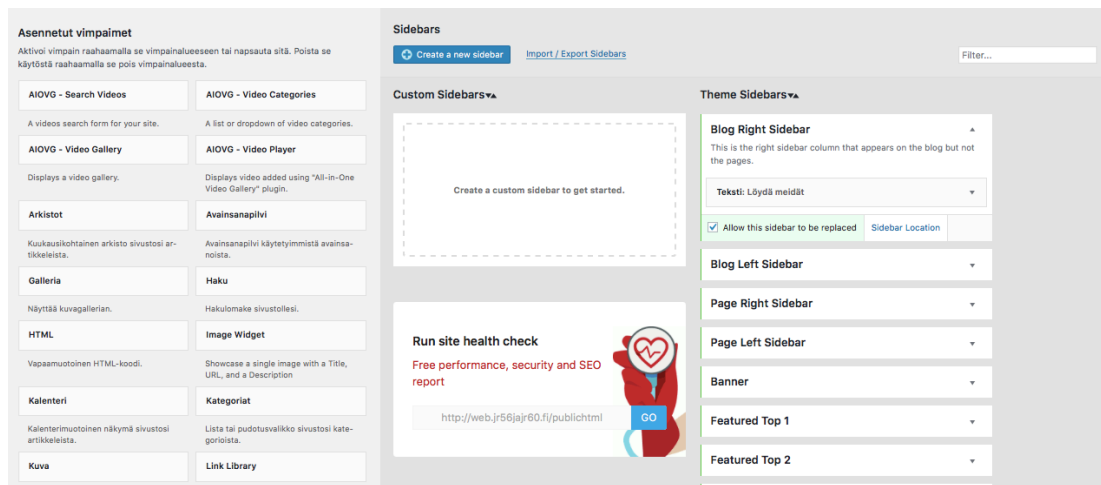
Asennetut vimpaimet

Aktivoi vimpain raahaamalla se vimpainalueeseen tai napsauta sitä. Poista se käytöstä raahaamalla se pois vimpainalueesta.

AIOVG - Search Videos

A videos search form for your site.

AIOVG - Video Categories

A list or dropdown of video categories.

AIOVG - Video Gallery

Displays a video gallery.

AIOVG - Video Player

Displays video added using "All-in-One Video Gallery" plugin.

Arkistot

Kuukausikohtainen arkisto sivustosi artikkeleista.

Avainsanapilvi

Avainsanapilvi käytetyimmistä avainsanoista.

Galleria

Näyttää kuvagallerian.

Haku

Hakulomake sivustollesi.

HTML

Vapaamuotoinen HTML-koodi.

Image Widget

Showcase a single image with a Title, URL, and a Description

Kalenteri

Kalenterimuotoinen näkymä sivustosi artikkeleista.

Kategoriat

Lista tai pudotusvalikko sivustosi kategorioista.

Kuva

Link Library

Sidebars

Create a new sidebar

Import / Export Sidebars

Filter...

Custom Sidebars

Create a custom sidebar to get started.

Run site health check

Free performance, security and SEO report

http://web.jr56jajr60.fi/publichtml

GO

Theme Sidebars

Blog Right Sidebar

This is the right sidebar column that appears on the blog but not the pages.

Teksti: Löydä meidät

Allow this sidebar to be replaced

Sidebar Location

Blog Left Sidebar

Page Right Sidebar

Page Left Sidebar

Banner

Featured Top 1

Featured Top 2